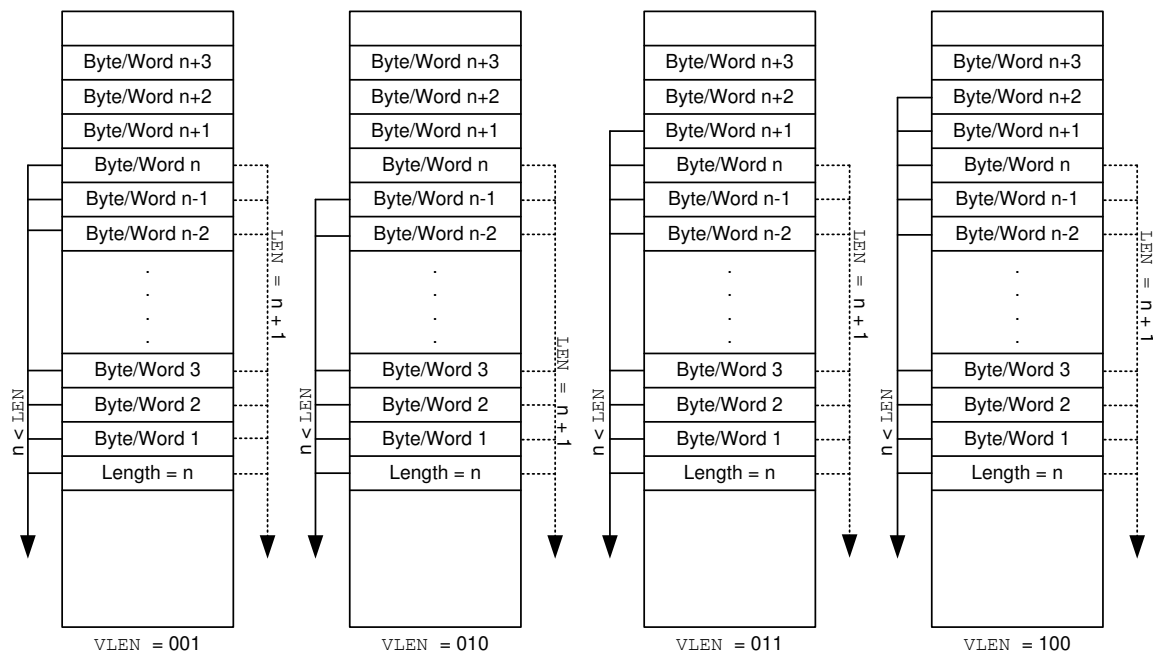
Byte/Word n+3
Byte/Word n+2
Byte/Word n+1
Byte/Word n
Byte/Word n-1
Byte/Word n-2
. . . .
Byte/Word 3
Byte/Word 2
Byte/Word 1
Length = n
n < LEN
LEN = n + 1
VLEN = 001

Byte/Word n+3
Byte/Word n+2
Byte/Word n+1
Byte/Word n
Byte/Word n-1
Byte/Word n-2
. . . .
Byte/Word 3
Byte/Word 2
Byte/Word 1
Length = n
n < LEN
LEN = n + 1
VLEN = 010

Byte/Word n+3
Byte/Word n+2
Byte/Word n+1
Byte/Word n
Byte/Word n-1
Byte/Word n-2
. . . .
Byte/Word 3
Byte/Word 2
Byte/Word 1
Length = n
n < LEN
LEN = n + 1
VLEN = 011

Byte/Word n+3
Byte/Word n+2
Byte/Word n+1
Byte/Word n
Byte/Word n-1
Byte/Word n-2
. . . .
Byte/Word 3
Byte/Word 2
Byte/Word 1
Length = n
n < LEN
LEN = n + 1
VLEN = 100